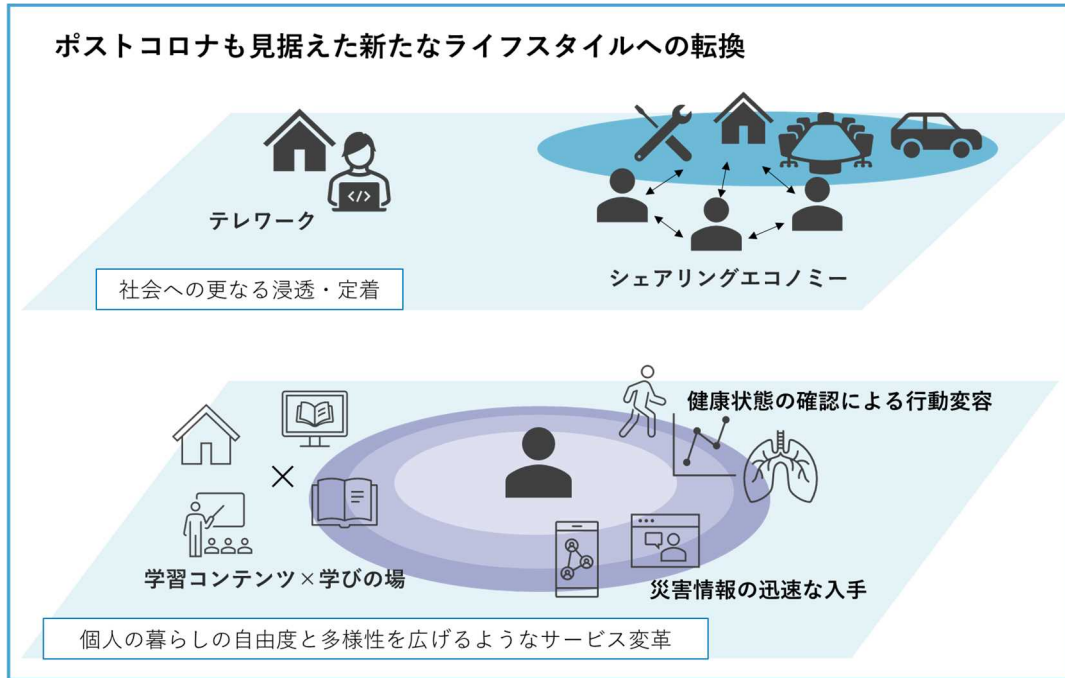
ポストコロナも見据えた新たなライフスタイルへの転換

テレワーク

シェアリングエコノミー

社会への更なる浸透・定着

健康状態の確認による行動変容

学習コンテンツ×学びの場

災害情報の迅速な入手

個人の暮らしの自由度と多様性を広げるようなサービス変革